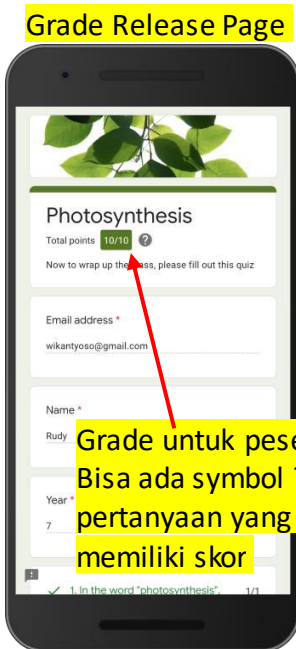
Grade Release Page

Photosynthesis

Total points 10/10 ?

Now to wrap up the class, please fill out this quiz

Email address *

wikantyoso@gmail.com

Name *

Rudy

Grade untuk pese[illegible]
Bisa ada symbol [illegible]
pertanyaan yang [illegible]
memiliki skor

Year *

7

1. In the word "photosynthesis", 1/1